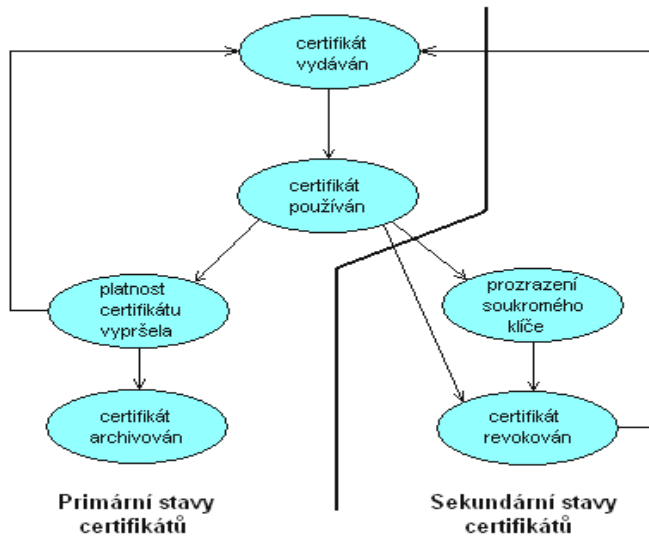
certifikát vydáván

certifikát používán

platnost certifikátu vypršela

prozrazení soukromého klíče

certifikát archivován

certifikát revokován

Primární stavy certifikátů

Sekundární stavy certifikátů